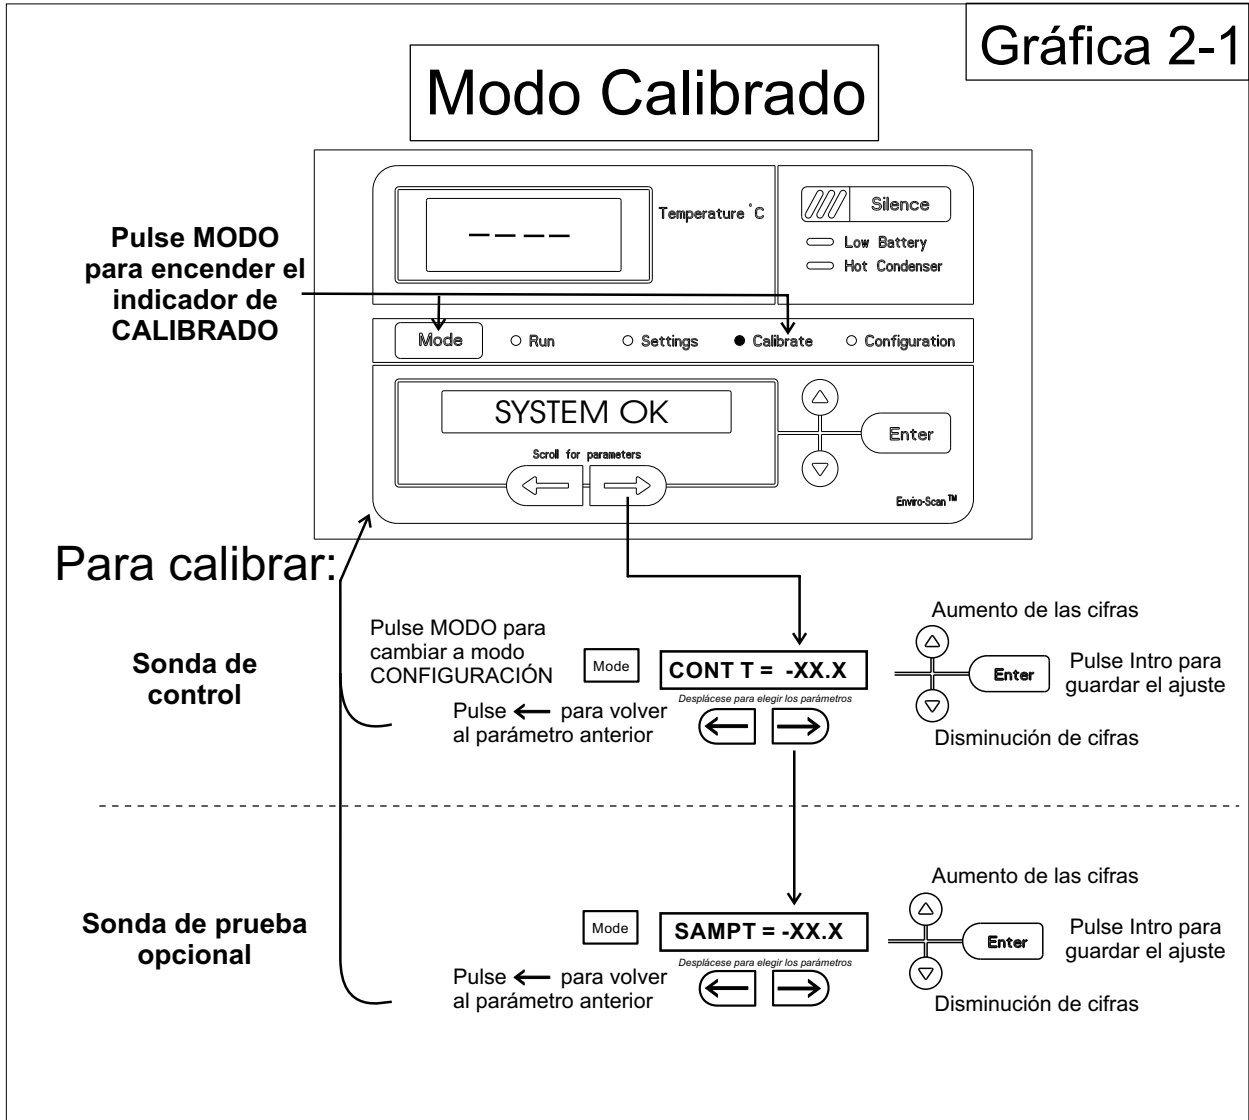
Gráfica 2-1

Modo Calibrado

Temperature °C

Silence

Low Battery

Hot Condenser

Pulse MODO para encender el indicador de CALIBRADO

Mode

Run

Settings

Calibrate

Configuration

SYSTEM OK

Scroll for parameters

Enter

Enviro-Scan™

Para calibrar:

Sonda de control

Pulse MODO para cambiar a modo CONFIGURACIÓN

Mode

CONT T = -XX.X

Desplácese para elegir los parámetros

Pulse ← para volver al parámetro anterior

Aumento de las cifras

Enter

Pulse Intro para guardar el ajuste

Disminución de cifras

Sonda de prueba opcional

Mode

SAMPT = -XX.X

Desplácese para elegir los parámetros

Pulse ← para volver al parámetro anterior

Aumento de las cifras

Enter

Pulse Intro para guardar el ajuste

Disminución de cifras